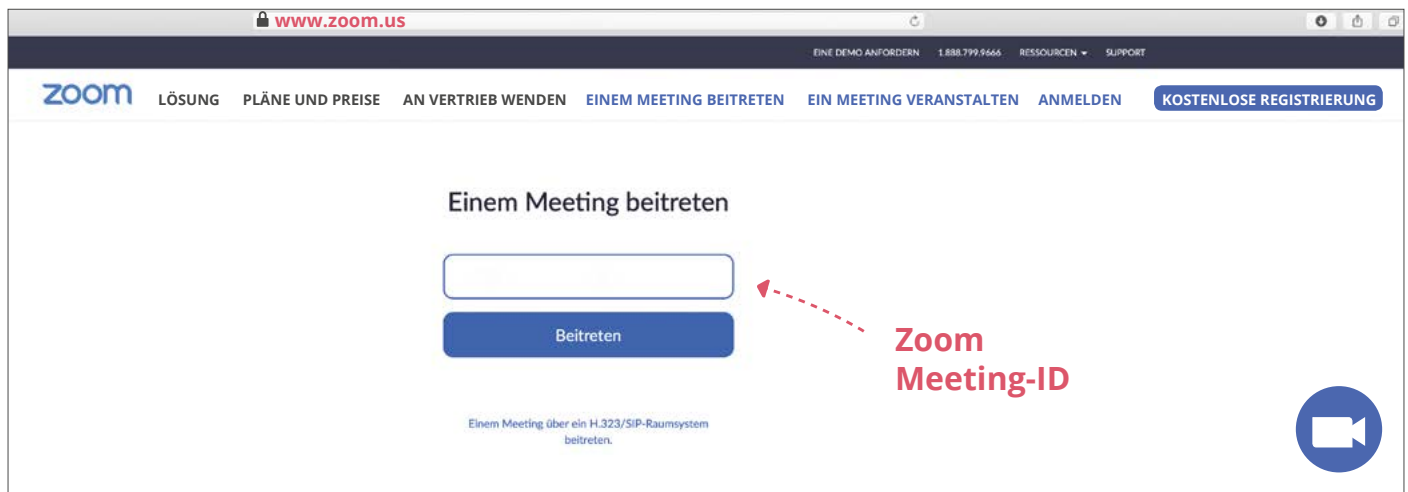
www.zoom.us

EINE DEMO ANFORDERN 1.888.799.9666 RESSOURCEN SUPPORT

zoom LÖSUNG PLÄNE UND PREISE AN VERTRIEB WENDEN EINEM MEETING BEITRETEN EIN MEETING VERANSTALTEN ANMELDEN KOSTENLOSE REGISTRIERUNG

Einem Meeting beitreten

Beitreten

Zoom Meeting-ID

Einem Meeting über ein H.323/SIP-Raumsystem beitreten.